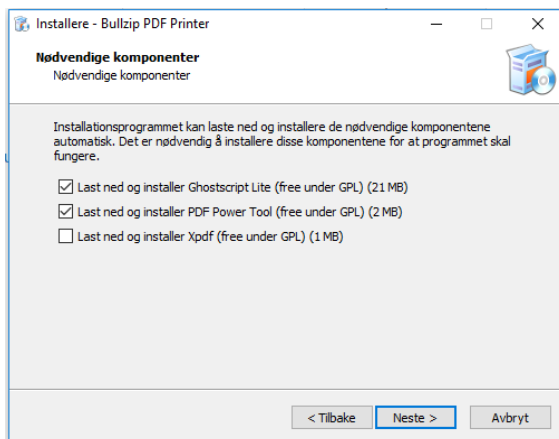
Installere - Bullzip PDF Printer

Nødvendige komponenter
Nødvendige komponenter

Installationsprogrammet kan laste ned og installere de nødvendige komponentene automatisk. Det er nødvendig å installere disse komponentene for at programmet skal fungere.

Last ned og installer Ghostscript Lite (free under GPL) (21 MB)

Last ned og installer PDF Power Tool (free under GPL) (2 MB)

Last ned og installer Xpdf (free under GPL) (1 MB)

< Tilbake | Neste > | Avbryt